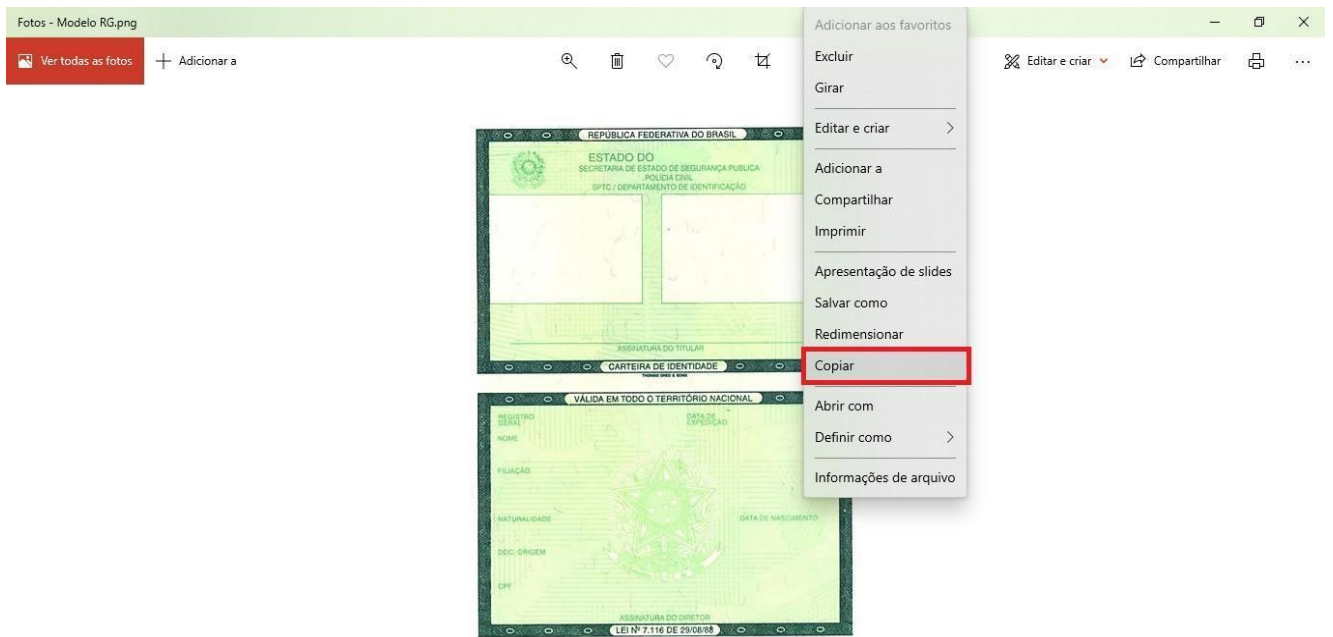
Fotos - Modelo RG.png

Ver todas as fotos

Adicionar a

Editar e criar

Compartilhar

...

REPÚBLICA FEDERATIVA DO BRASIL

ESTADO DO
SECRETARIA DE ESTADO DE SEGURANÇA PUBLICA
POLICIA CIVIL
SPTC / DEPARTAMENTO DE IDENTIFICAÇÃO

ASSINATURA DO TITULAR

CARTEIRA DE IDENTIDADE

VÁLIDA EM TODO O TERRITÓRIO NACIONAL

REGISTRO GERAL

DATA DE EXPEDIÇÃO

NOME

FILIAÇÃO

NATURALIDADE

DATA DE NASCIMENTO

DOC. ORIGEM

CPF

ASSINATURA DO DIRETOR

LEI Nº 7.116 DE 29/08/83

Adicionar aos favoritos
Excluir
Girar
Editar e criar
Adicionar a
Compartilhar
Imprimir
Apresentação de slides
Salvar como
Redimensionar
Copiar
Abrir com
Definir como
Informações de arquivo